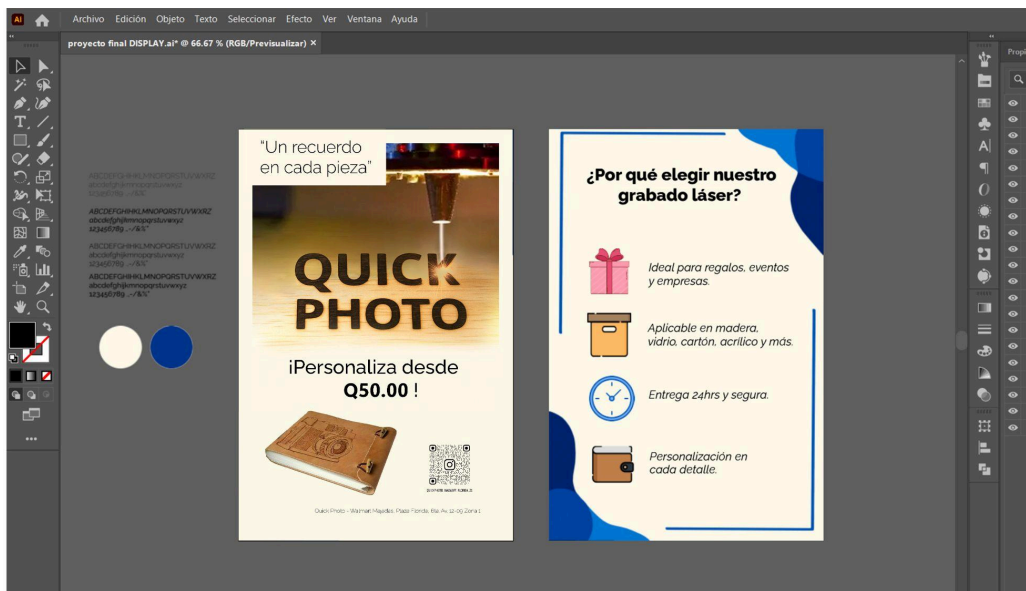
Ai Archivo Edición Objeto Texto Seleccionar Efecto Ver Ventana Ayuda

proyecto final DISPLAY.ai* @ 66.67 % (RGB/Previsualizar) ×

ABCDEFGHIJKLMNOPQRSTUVWXYZ
abcdefghijklmnopqrstuvwxyz
123456789 ..-/"&%"

ABCDEFGHIJKLMNOPQRSTUVWXYZ
abcdefghijklmnopqrstuvwxyz
123456789 ..-/"&%"

ABCDEFGHIJKLMNOPQRSTUVWXYZ
abcdefghijklmnopqrstuvwxyz
123456789 ..-/"&%"

ABCDEFGHIJKLMNOPQRSTUVWXYZ
abcdefghijklmnopqrstuvwxyz
123456789 ..-/"&%"

"Un recuerdo en cada pieza"

QUICK PHOTO

¡Personaliza desde Q50.00 !

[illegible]

Quick Photo - Walmart Majadas, Plaza Florida, 8a. Av. 12-09 Zona 1

¿Por qué elegir nuestro grabado láser?

Ideal para regalos, eventos y empresas.

Aplicable en madera, vidrio, cartón, acrílico y más.

Entrega 24hrs y segura.

Personalización en cada detalle.

Propi